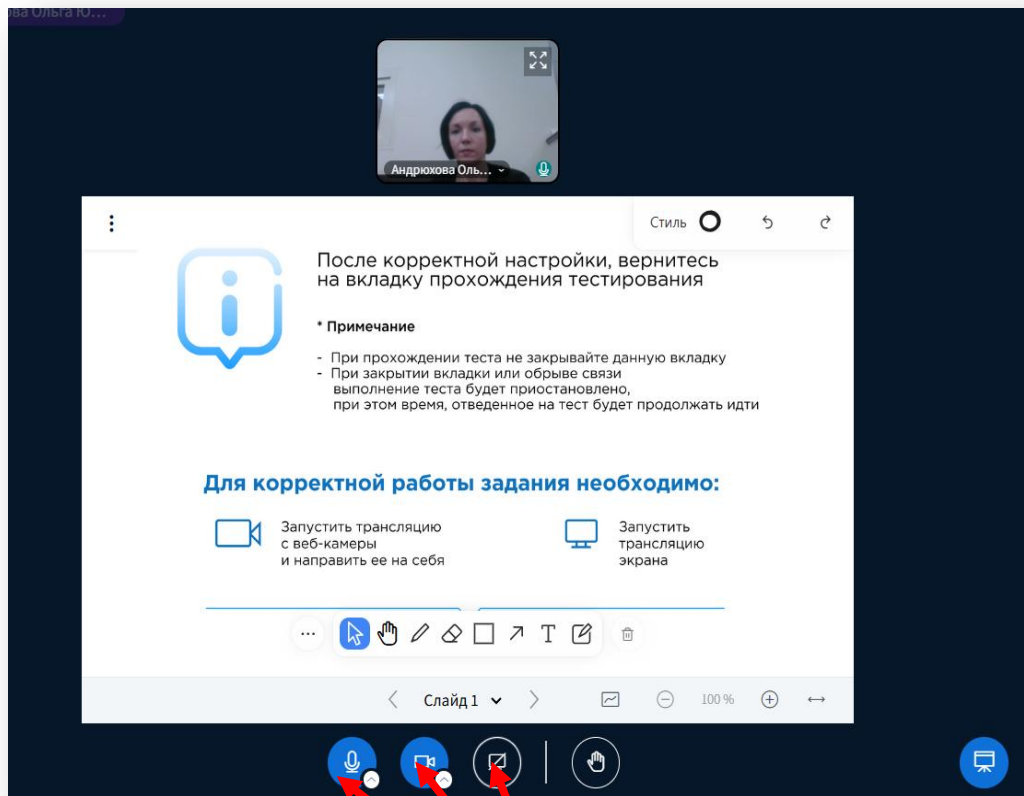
ова Ольга Ю...

Андрюхова Оль...

Стиль

После корректной настройки, вернитесь на вкладку прохождения тестирования

* Примечание

- При прохождении теста не закрывайте данную вкладку
- При закрытии вкладки или обрыве связи выполнение теста будет приостановлено, при этом время, отведенное на тест будет продолжать идти

Для корректной работы задания необходимо:

Запустить трансляцию с веб-камеры и направить ее на себя

Запустить трансляцию экрана

Слайд 1

100 %